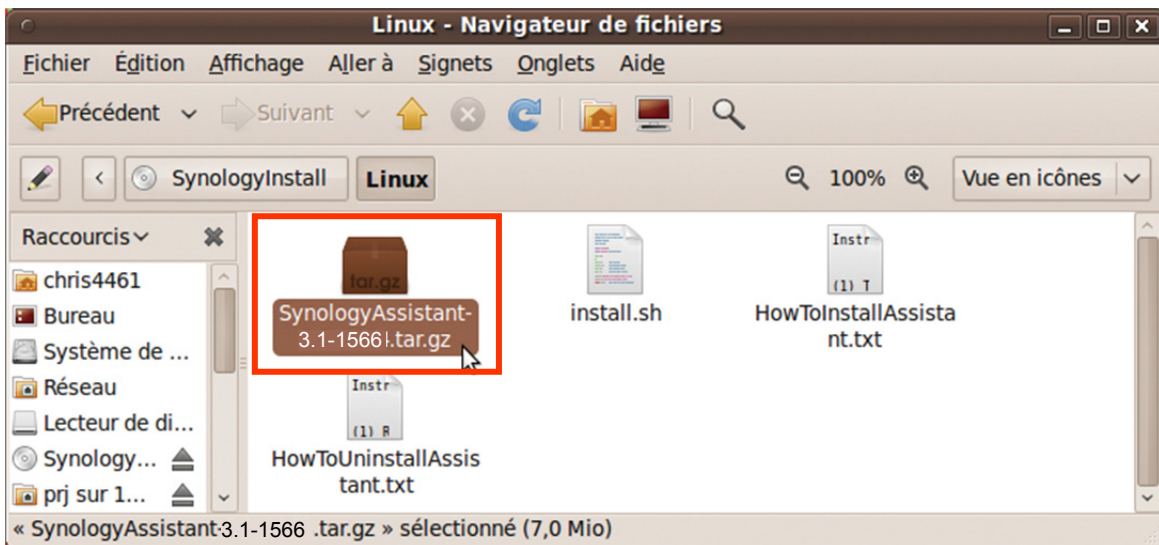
Linux - Navigateur de fichiers

Fichier Édition Affichage Aller à Signets Onglets Aide

Précédent Suivant

SynologyInstall Linux

100% Vue en icônes

Raccourcis

chris4461
Bureau
Système de ...
Réseau
Lecteur de di...
Synology...
prj sur 1...

tar.gz
SynologyAssistant-3.1-1566.tar.gz

install.sh

Instr
(1) T
HowToInstallAssistant.txt

Instr
(1) R
HowToUninstallAssistant.txt

« SynologyAssistant-3.1-1566 .tar.gz » sélectionné (7,0 Mio)